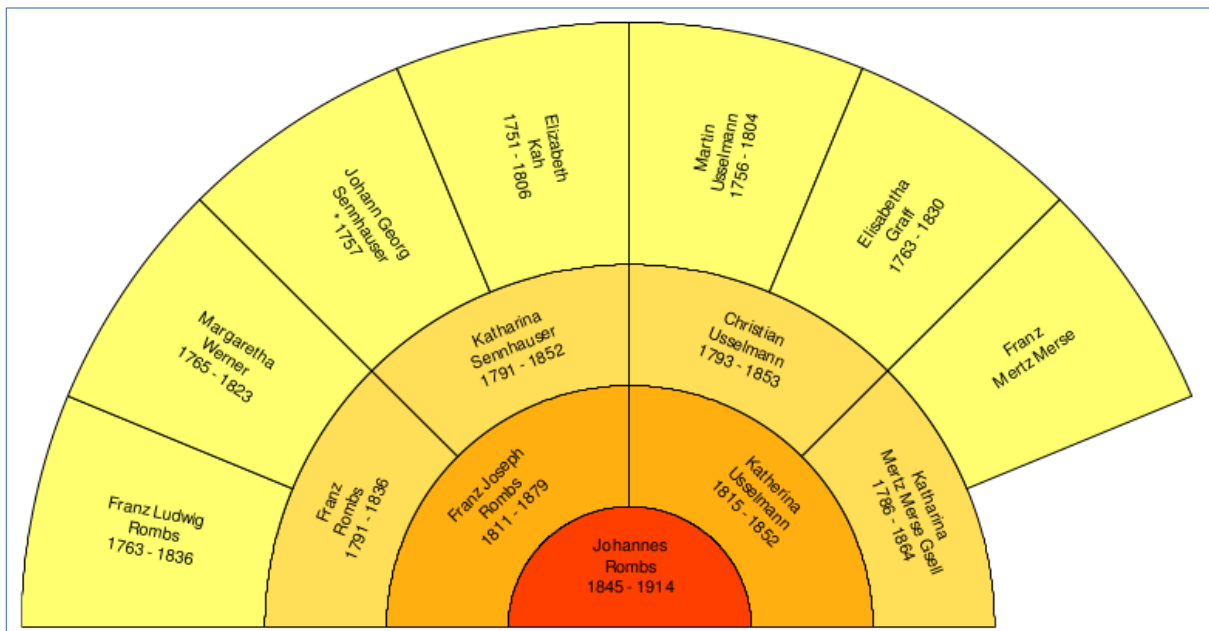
Johannes
Rombs
1845 - 1914

Franz Joseph
Rombs
1811 - 1879

Katherina
Usselmann
1815 - 1852

Franz
Rombs
1791 - 1836

Katharina
Sennhauser
1791 - 1852

Christian
Usselmann
1793 - 1853

Katharina
Mertz Merse Gsell
1786 - 1864

Franz Ludwig
Rombs
1763 - 1836

Margaretha
Werner
1765 - 1823

Johann Georg
Sennhauser
* 1757

Elizabeth
Kah
1751 - 1806

Martin
Usselmann
1756 - 1804

Elisabetha
Graff
1763 - 1830

Franz
Mertz Merse